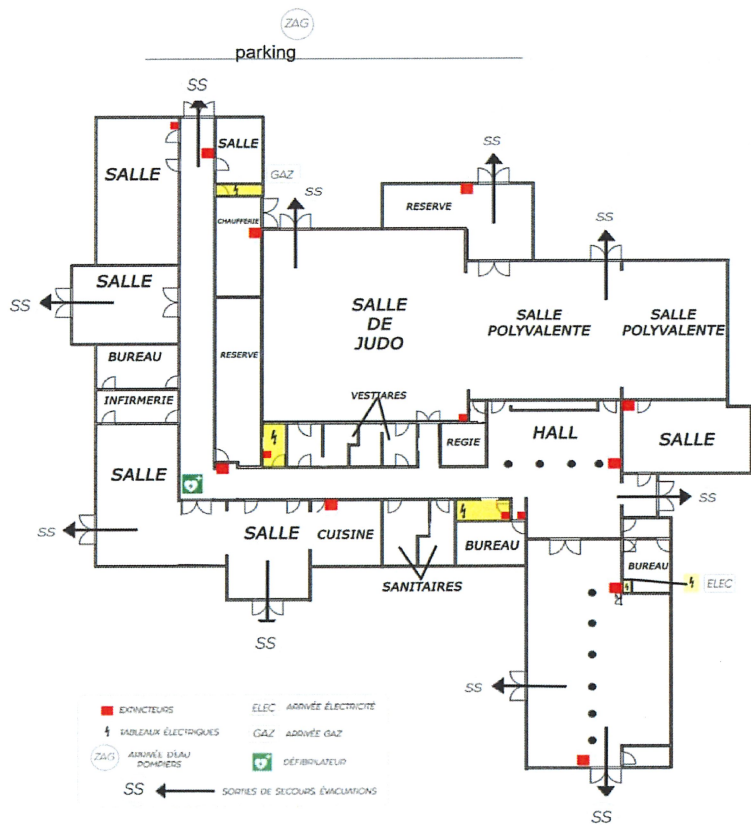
ZAG

parking

SS

SALLE

SALLE

GAZ

SS

CHAUFFERIE

RESERVE

SS

SS

SS

SALLE

SALLE DE JUDO

SALLE POLYVALENTE

SALLE POLYVALENTE

BUREAU

RESERVE

INFIRMERIE

VESTIARES

REGIE

HALL

SALLE

SALLE

SS

SS

SALLE

CUISINE

BUREAU

BUREAU

SANITAIRES

ELEC

SS

SS

SS

EXTINCTEURS

TABLEAUX ÉLECTRIQUES

ZAG ARRIVÉE D'EAU POMPIERS

ELEC ARRIVÉE ÉLECTRICITÉ

GAZ ARRIVÉE GAZ

DÉFIBRILATEUR

SS SORTIES DE SECOURS ÉVACUATIONS